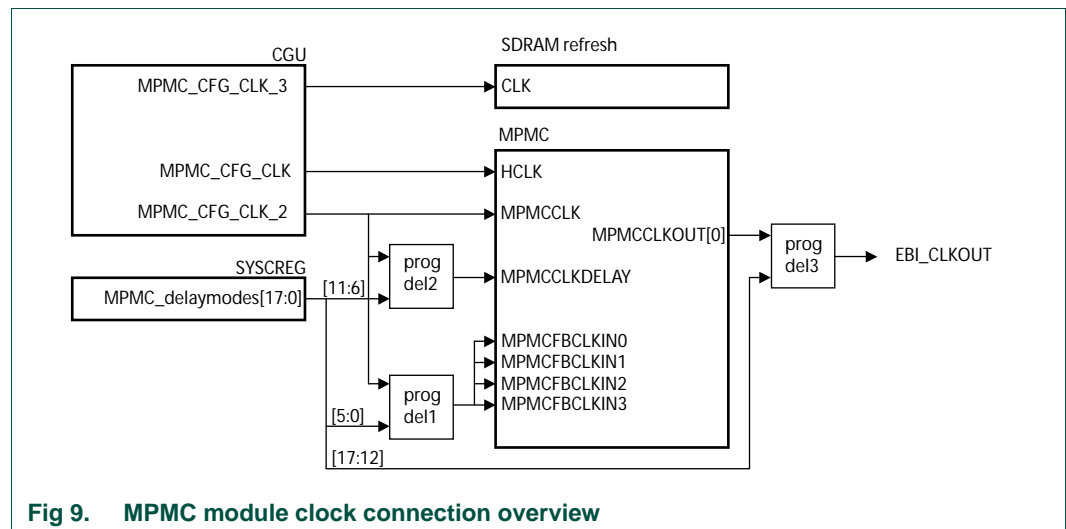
CGU
MPMC_CFG_CLK_3
MPMC_CFG_CLK
MPMC_CFG_CLK_2
SDRAM refresh
CLK
MPMC
HCLK
MPMCCLK
MPMCCLKOUT[0]
prog del3
EBI_CLKOUT
SYSCREG
MPMC_delaymodes[17:0]
[11:6]
prog del2
MPMCCLKDELAY
MPMCFBCLKIN0
MPMCFBCLKIN1
MPMCFBCLKIN2
MPMCFBCLKIN3
prog del1
[5:0]
[17:12]

Fig 9. MPMC module clock connection overview